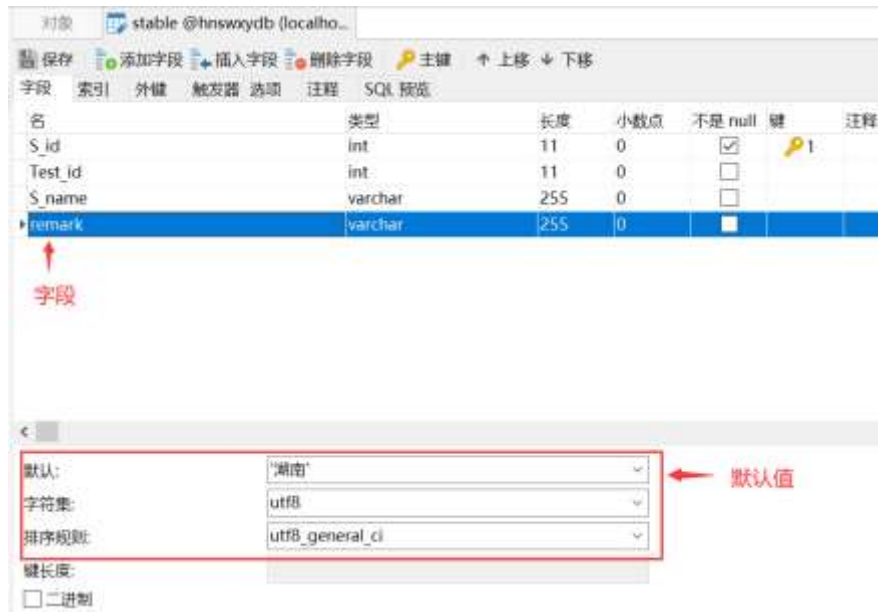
对象 stable @hnswxydb (localho...

保存 添加字段 插入字段 删除字段 主键 ↑ 上移 ↓ 下移

字段 索引 外键 触发器 选项 注释 SQL 预览

| 名 | 类型 | 长度 | 小数点 | 不是 null | 键 | 注释 |
|---|---|---|---|---|---|---|
| S_id | int | 11 | 0 | ☑ | 1 | |
| Test_id | int | 11 | 0 | ☐ | | |
| S_name | varchar | 255 | 0 | ☐ | | |
| remark | varchar | 255 | 0 | ☐ | | |

字段

默认: '湖南'

字符集: utf8

排序规则: utf8_general_ci

默认值

键长度:

二进制